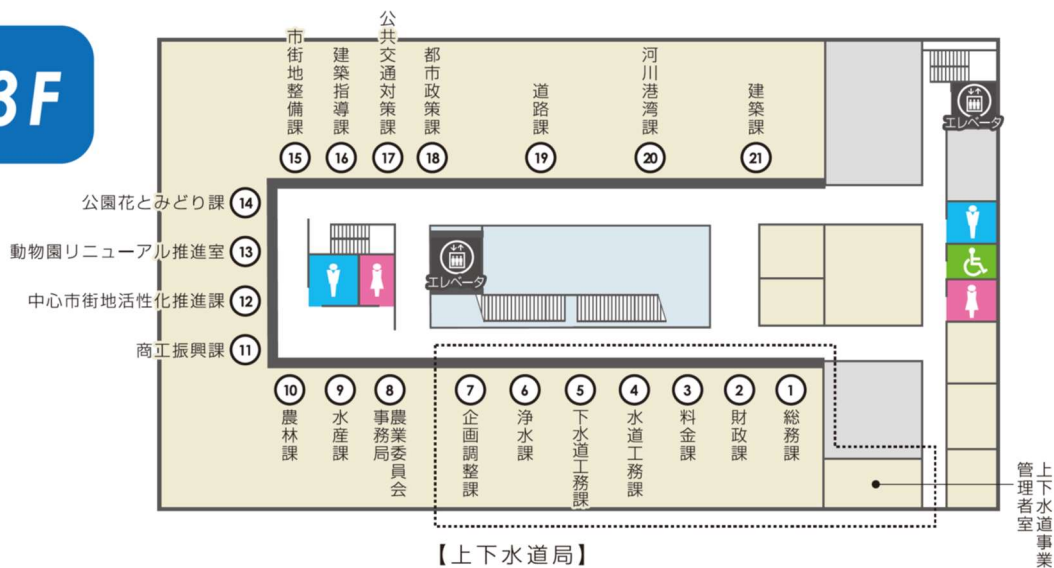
3F

市街地整備課 15
建築指導課 16
公共交通対策課 17
都市政策課 18
道路課 19
河川港湾課 20
建築課 21

エレベータ

公園花とみどり課 14
動物園リニューアル推進室 13
中心市街地活性化推進課 12
商工振興課 11

エレベータ

10 農林課
9 水産課
8 農業委員会事務局
7 企画調整課
6 浄水課
5 下水道工務課
4 水道工務課
3 料金課
2 財政課
1 総務課

上下水道事業管理者室

【上下水道局】